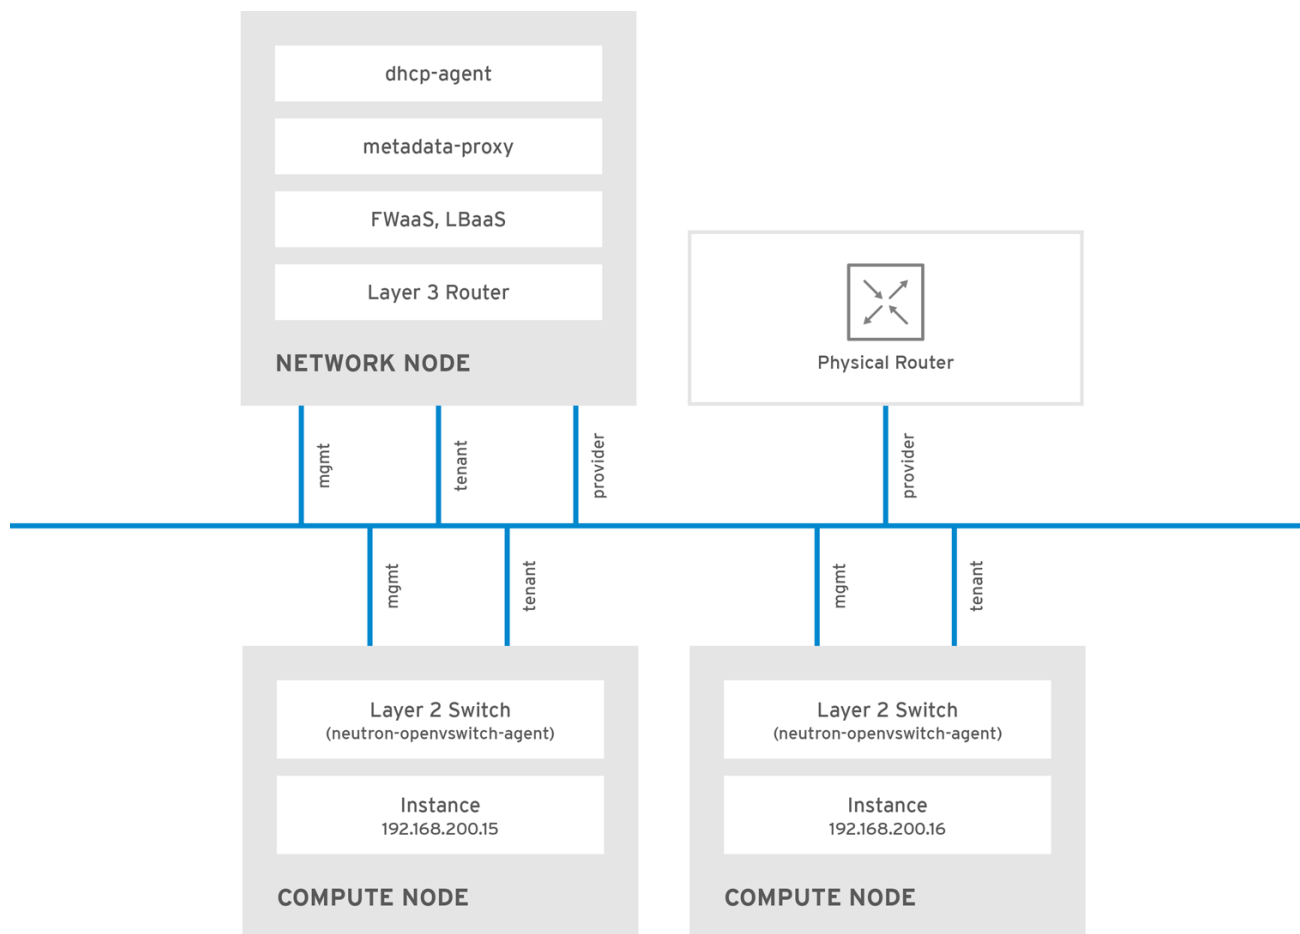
dhcp-agent

metadata-proxy

FWaaS, LBaaS

Layer 3 Router

NETWORK NODE

Physical Router

mgmt

tenant

provider

provider

mgmt

tenant

mgmt

tenant

Layer 2 Switch
(neutron-openvswitch-agent)

Instance
192.168.200.15

COMPUTE NODE

Layer 2 Switch
(neutron-openvswitch-agent)

Instance
192.168.200.16

COMPUTE NODE